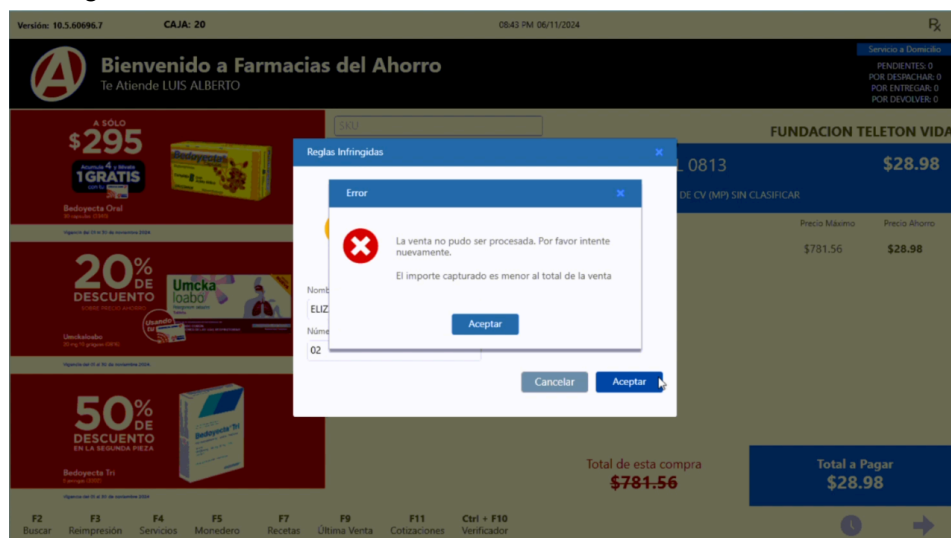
Versión: 10.5.60696.7 CAJA: 20 08:43 PM 06/11/2024

Bienvenido a Farmacias del Ahorro
Te Atiende LUIS ALBERTO

Servicio a Domicilio
PENDIENTES: 0
POR DESPACHAR: 0
POR ENTREGAR: 0
POR DEVOLVER: 0

A SÓLO
$295
1 GRATIS
Bedoyecta Oral
Vigencia del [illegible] de noviembre 2024

20% DE DESCUENTO
Umcka loabo
Umckaloabo
Vigencia del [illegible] de noviembre 2024

50% DE DESCUENTO EN LA SEGUNDA PIEZA
Bedoyecta Tri
Vigencia del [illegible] de noviembre 2024

SKU

FUNDACION TELETON VIDA
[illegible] 0813
$28.98
DE CV (MP) SIN CLASIFICAR
Precio Máximo
Precio Ahorro
$781.56
$28.98

Reglas Infringidas

Nomb
ELIZ
Núme
02

Cancelar
Aceptar

Error

La venta no pudo ser procesada. Por favor intente nuevamente.

El importe capturado es menor al total de la venta

Aceptar

Total de esta compra
$781.56

Total a Pagar
$28.98

F2 Buscar
F3 Reimpresión
F4 Servicios
F5 Monedero
F7 Recetas
F9 Última Venta
F11 Cotizaciones
Ctrl + F10 Verificador